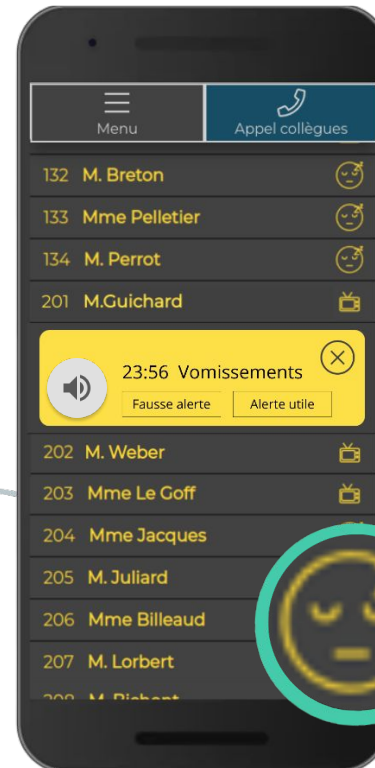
Menu

Appel collègues

132 M. Breton

133 Mme Pelletier

134 M. Perrot

201 M.Guichard

23:56 Vomissements

Fausse alerte

Alerte utile

202 M. Weber

203 Mme Le Goff

204 Mme Jacques

205 M. Juliard

206 Mme Billeaud

207 M. Lorbert

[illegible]